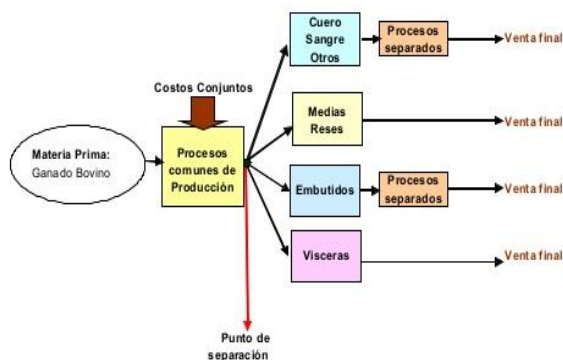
Costos Conjuntos

Materia Prima:
Ganado Bovino

Procesos comunes de Producción

Cuero
Sangre
Otros

Procesos separados

Venta final

Medias Reses

Venta final

Embutidos

Procesos separados

Venta final

Visceras

Venta final

Punto de separación